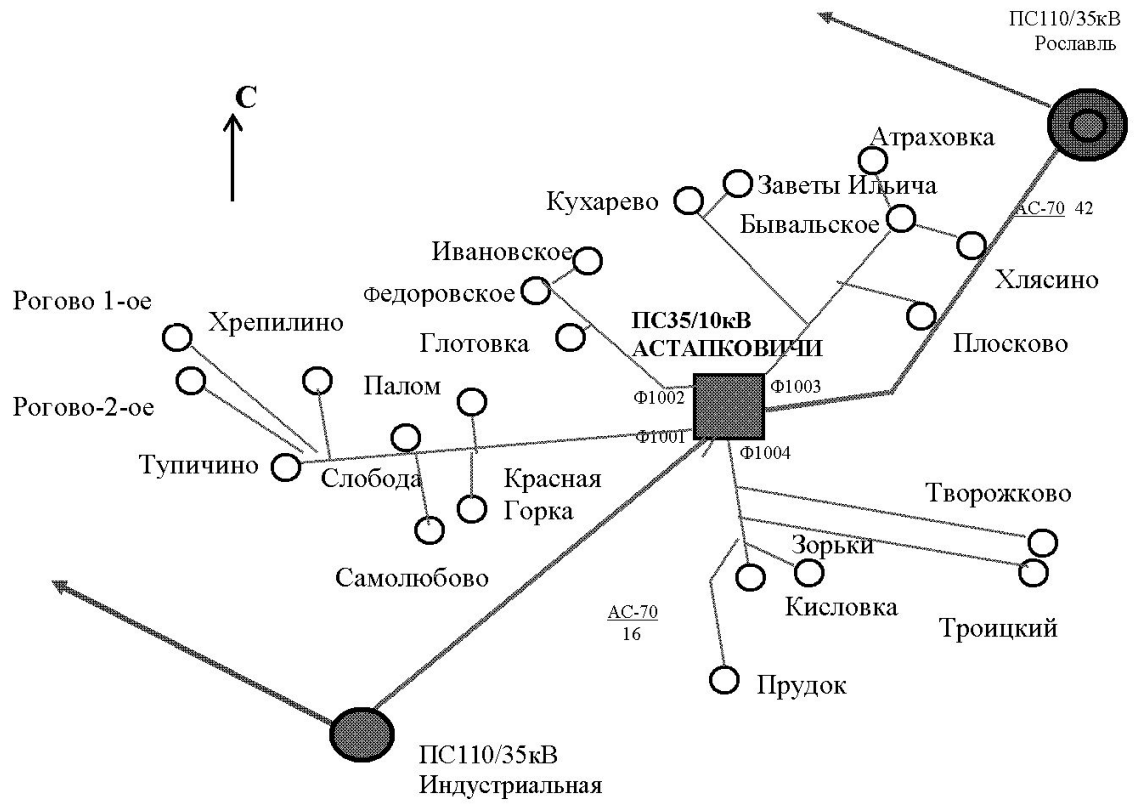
ПС110/35кВ
Рославль

С

Атраховка

Заветы Ильича

Кухарево

Бывальское

АС-70 42

Ивановское

Хлясино

Федоровское

Рогово 1-ое

Хрепилино

ПС35/10кВ
АСТАПКОВИЧИ

Плосково

Глотовка

Палом

Ф1003

Рогово-2-ое

Ф1002

Ф1001

Ф1004

Тупичино

Слобода

Красная
Горка

Творожково

Зорьки

Самолюбово

АС-70
16

Кисловка

Троицкий

Прудок

ПС110/35кВ
Индустриальная